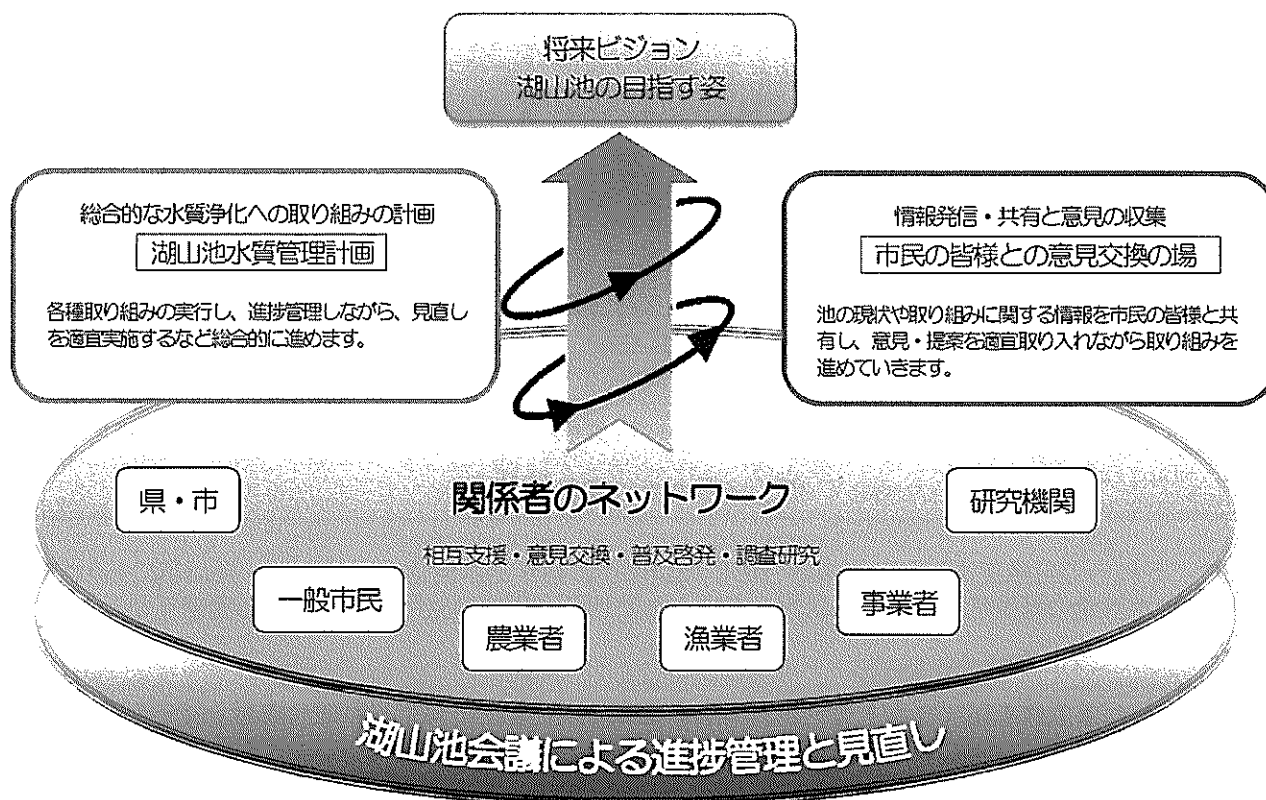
将来ビジョン
湖山池の目指す姿

総合的な水質浄化への取り組みの計画
湖山池水質管理計画

各種取り組みの実行し、進捗管理しながら、見直しを適宜実施するなど総合的に進めます。

情報発信・共有と意見の収集
市民の皆様との意見交換の場

池の現状や取り組みに関する情報を市民の皆様と共有し、意見・提案を適宜取り入れながら取り組みを進めていきます。

県・市

関係者のネットワーク

研究機関

相互支援・意見交換・普及啓発・調査研究

一般市民

事業者

農業者

漁業者

湖山池会議による進捗管理と見直し